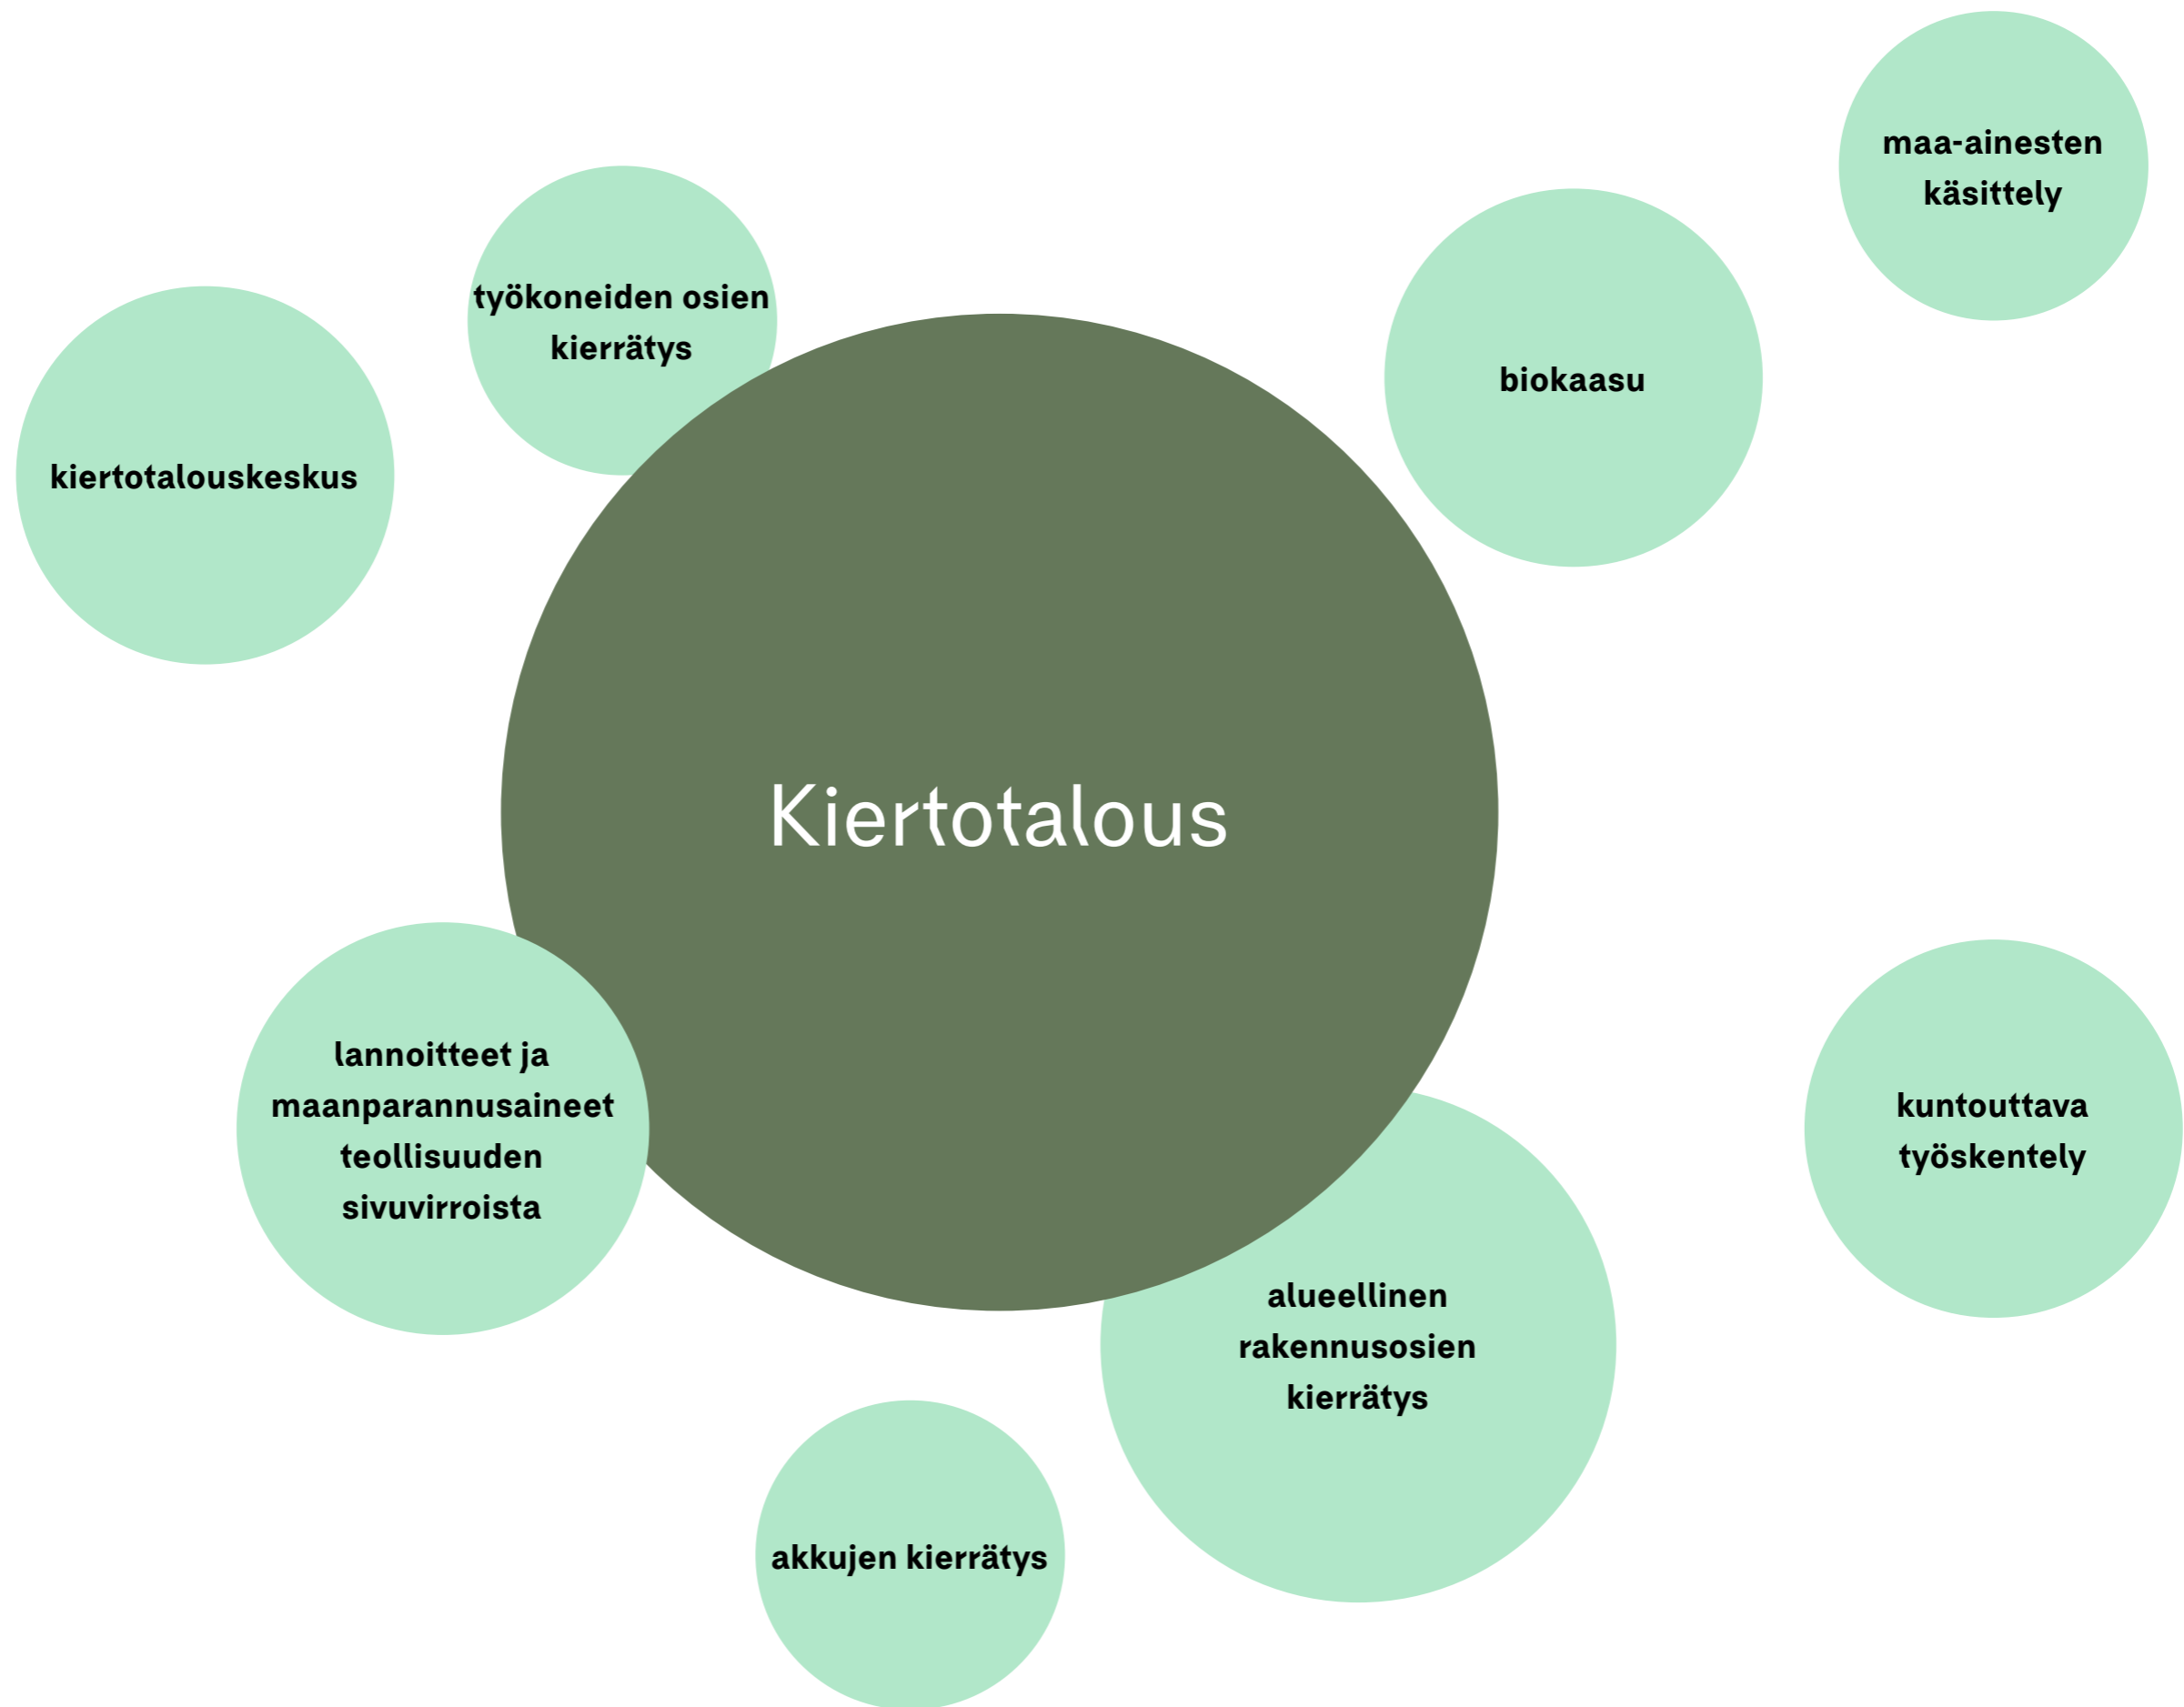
maa-ainesten käsittely

työkoneiden osien kierrätys

biokaasu

kiertotalouskeskus

Kiertotalous

lannoitteet ja maanparannusaineet teollisuuden sivuvirroista

kuntouttava työskentely

alueellinen rakennusosien kierrätys

akkujen kierrätys